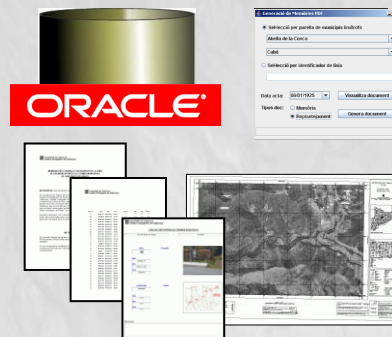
ORACLE

Generació de "Memòries PDF"

Selecció per parella de municipis limítrofs

Abella de la Conca

Cabó

Selecció per identificador de línia

Data actes: 06/01/1925

Visualitza document

Tipus doc:

Memòria

Replantejament

Genera document